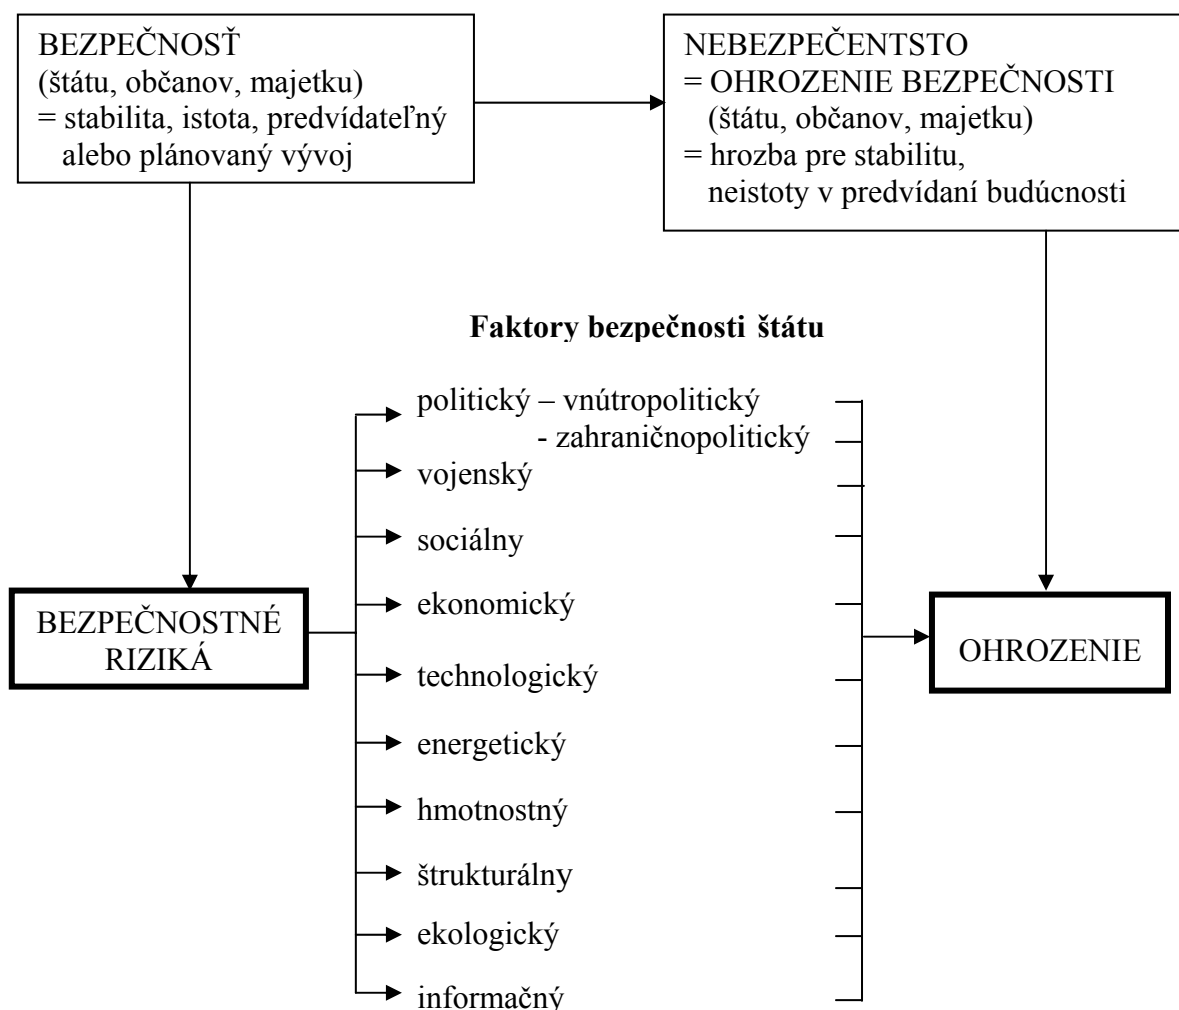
BEZPEČNOSŤ
(štátu, občanov, majetku)
= stabilita, istota, predvídateľný alebo plánovaný vývoj

NEBEZPEČENTSTO
= OHROZENIE BEZPEČNOSTI
(štátu, občanov, majetku)
= hrozba pre stabilitu, neistoty v predvídaní budúcnosti

Faktory bezpečnosti štátu

BEZPEČNOSTNÉ RIZIKÁ

politický – vnútropolitický
- zahraničnopolitický
vojenský
sociálny
ekonomický
technologický
energetický
hmotnostný
štrukturálny
ekologický
informačný

OHROZENIE